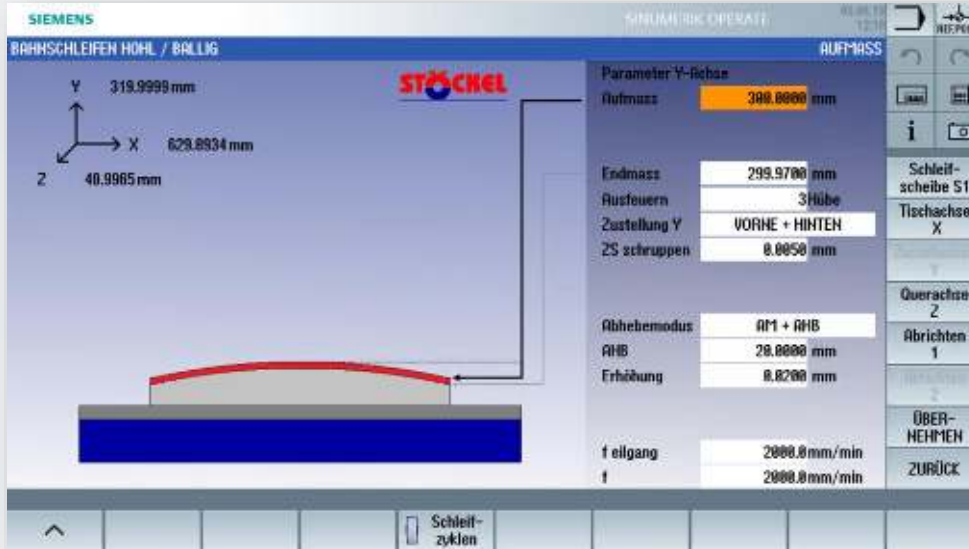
SIEMENS

SINUMERIK OPERATE

BAHNSCHLEIFEN HOHL / BALLIG

AUFMASS

Y 319.9999 mm

X 629.8934 mm

Z 40.9965 mm

STÖCKEL

Parameter Y-Achse

Aufmass 300.0000 mm

Endmass 299.9700 mm

Ausfeuern 3 Hübe

Zustellung Y VORNE + HINTEN

ZS schruppen 0.0050 mm

Abhebemodus AM + AHB

AHB 20.0000 mm

Erhöhung 0.0200 mm

f eilgang 2000.0 mm/min

f 2000.0 mm/min

Schleif-scheibe S1

Tischachse X

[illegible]

Querachse Z

Abrichten 1

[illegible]

ÜBER-NEHMEN

ZURÜCK

Schleif-zyklen